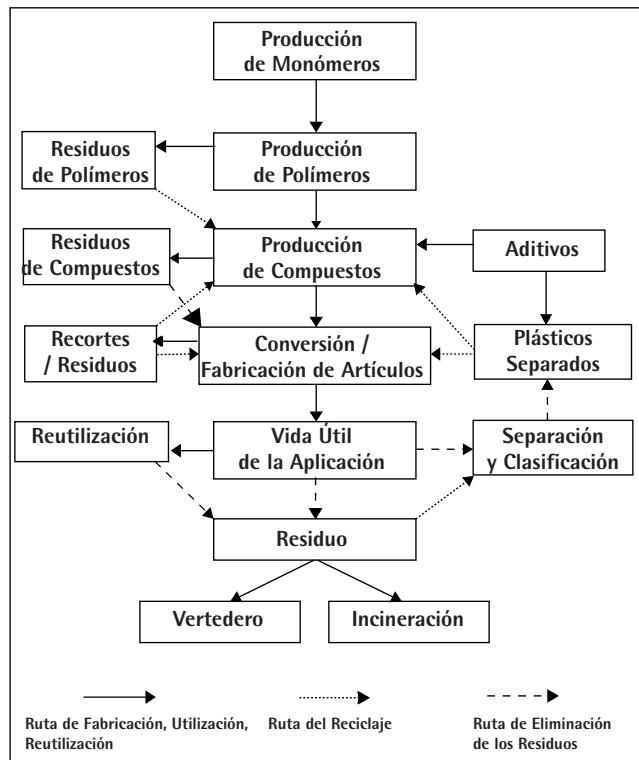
Producción de Monómeros

Residuos de Polímeros

Producción de Polímeros

Residuos de Compuestos

Producción de Compuestos

Aditivos

Recortes / Residuos

Conversión / Fabricación de Artículos

Plásticos Separados

Reutilización

Vida Útil de la Aplicación

Separación y Clasificación

Residuo

Vertedero

Incineración

Ruta de Fabricación, Utilización, Reutilización

Ruta del Reciclaje

Ruta de Eliminación de los Residuos